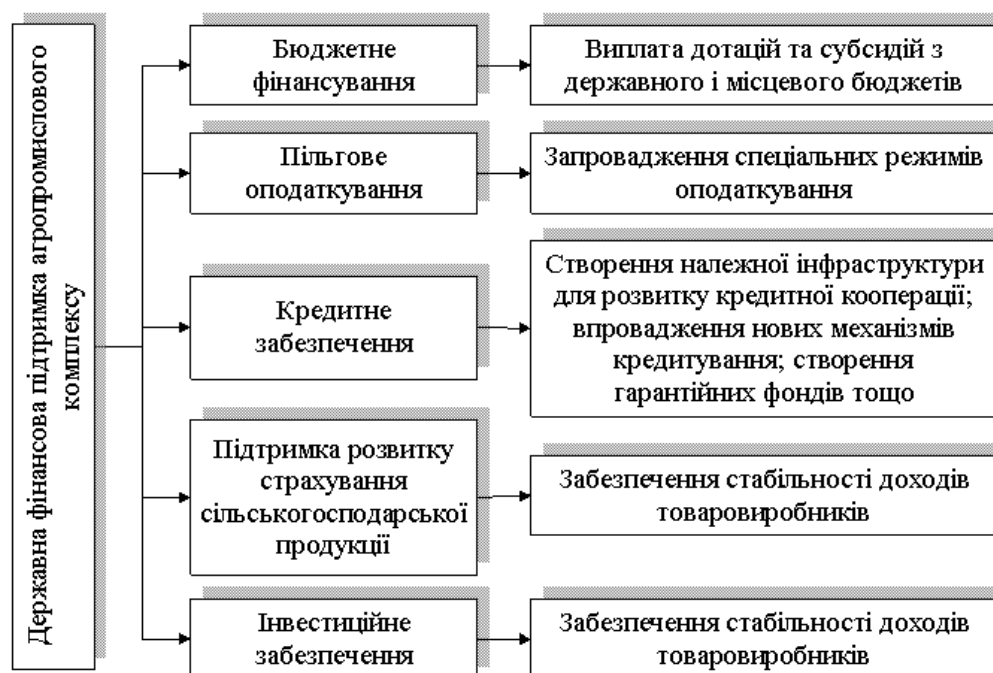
Державна фінансова підтримка агропромислового комплексу

Бюджетне фінансування

Виплата дотацій та субсидій з державного і місцевого бюджетів

Пільгове оподаткування

Запровадження спеціальних режимів оподаткування

Кредитне забезпечення

Створення належної інфраструктури для розвитку кредитної кооперації; впровадження нових механізмів кредитування; створення гарантійних фондів тощо

Підтримка розвитку страхування сільськогосподарської продукції

Забезпечення стабільності доходів товаровиробників

Інвестиційне забезпечення

Забезпечення стабільності доходів товаровиробників